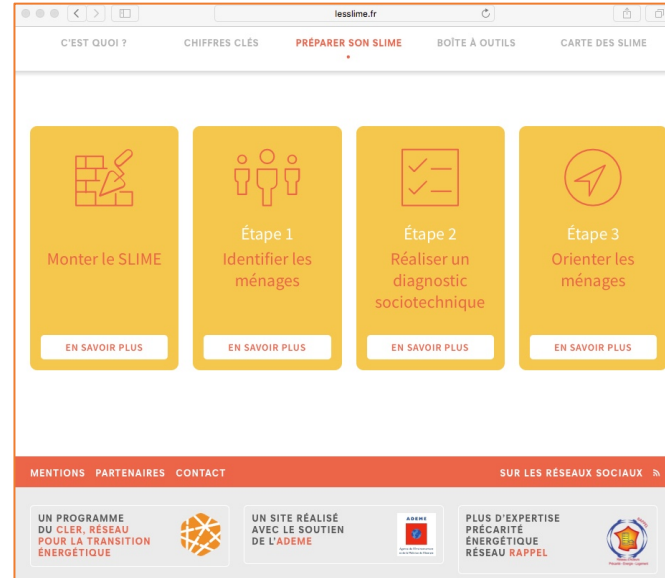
lesslime.fr

C'EST QUOI ? CHIFFRES CLÉS PRÉPARER SON SLIME BOÎTE À OUTILS CARTE DES SLIME

Monter le SLIME

EN SAVOIR PLUS

Étape 1
Identifier les ménages

EN SAVOIR PLUS

Étape 2
Réaliser un diagnostic sociotechnique

EN SAVOIR PLUS

Étape 3
Orienter les ménages

EN SAVOIR PLUS

MENTIONS PARTENAIRES CONTACT

SUR LES RÉSEAUX SOCIAUX

UN PROGRAMME DU CLER, RÉSEAU POUR LA TRANSITION ÉNERGÉTIQUE

UN SITE RÉALISÉ AVEC LE SOUTIEN DE L'ADEME

ADEME

PLUS D'EXPERTISE PRÉCARITÉ ÉNERGÉTIQUE RÉSEAU RAPPEL